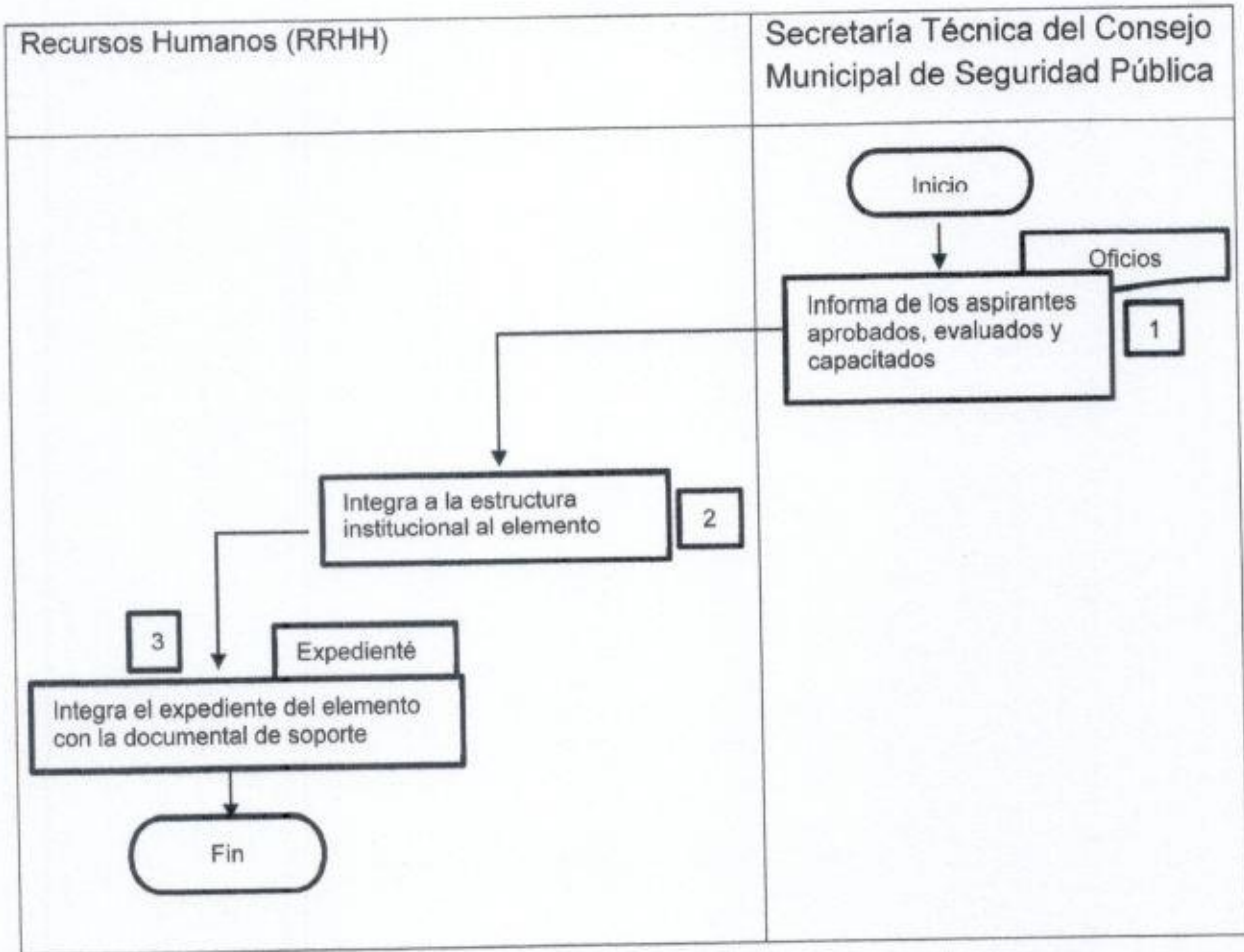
Recursos Humanos (RRHH)

Secretaría Técnica del Consejo Municipal de Seguridad Pública

Inicio

Oficios

Informa de los aspirantes aprobados, evaluados y capacitados

1

Integra a la estructura institucional al elemento

2

3

Expedienté

Integra el expediente del elemento con la documental de soporte

Fin